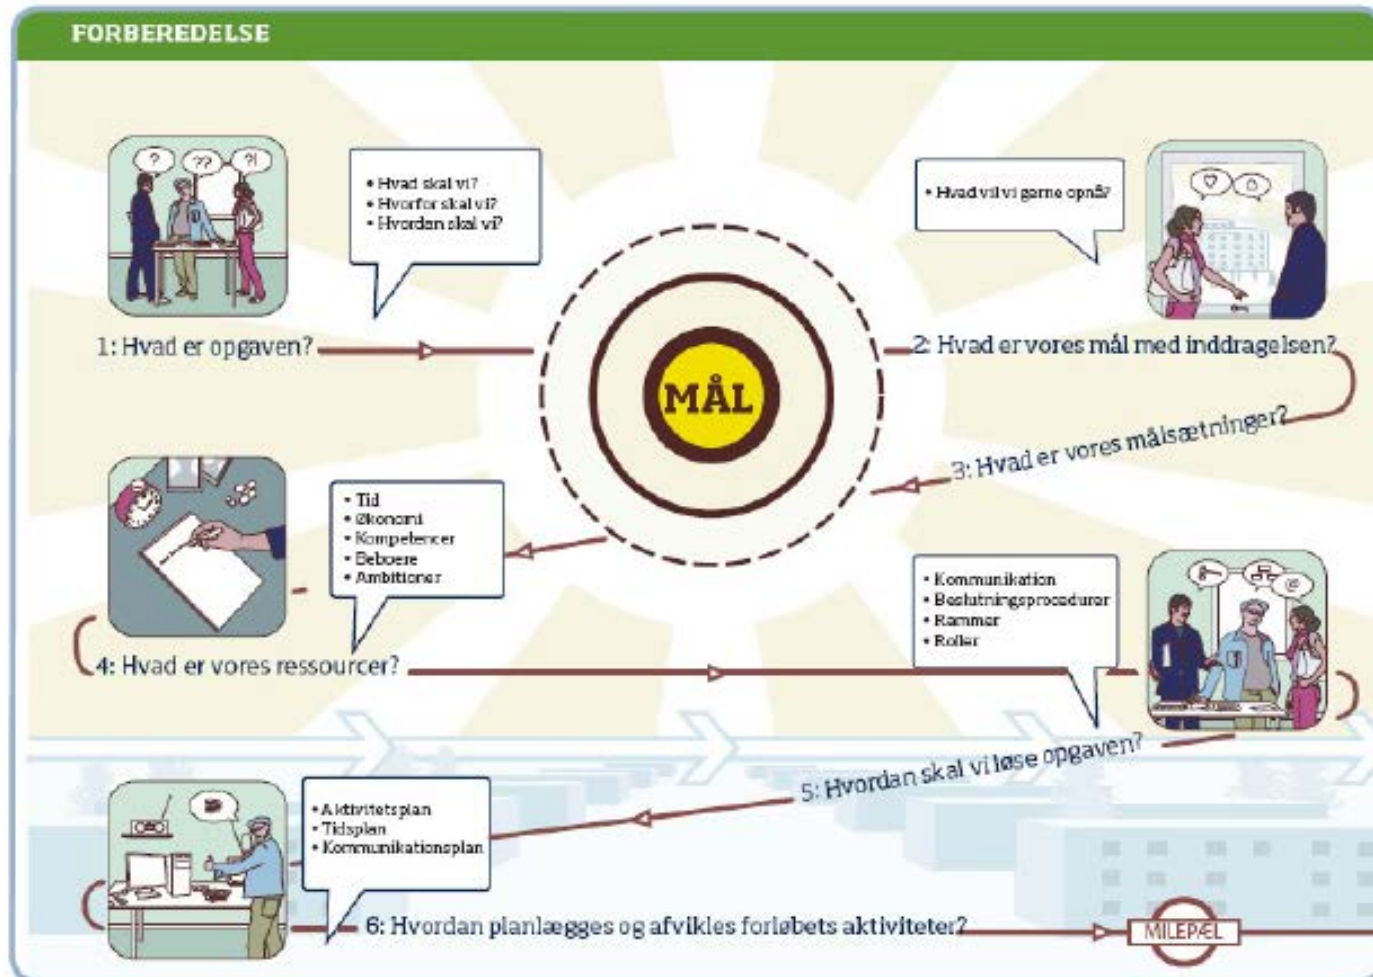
FORBEREDELSE

• Hvad skal vi?
• Hvorfor skal vi?
• Hvordan skal vi?

1: Hvad er opgaven?

• Hvad vil vi gerne opnå?

2: Hvad er vores mål med inddragelsen?

MÅL

3: Hvad er vores målsætninger?

• Tid
• Økonomi
• Kompetencer
• Beboere
• Ambitioner

4: Hvad er vores ressourcer?

• Kommunikation
• Beslutningsprocedurer
• Rammer
• Roller

5: Hvordan skal vi løse opgaven?

• Aktivitetsplan
• Tidsplan
• Kommunikationsplan

6: Hvordan planlægges og afvikles forløbets aktiviteter?

MILEPÆL